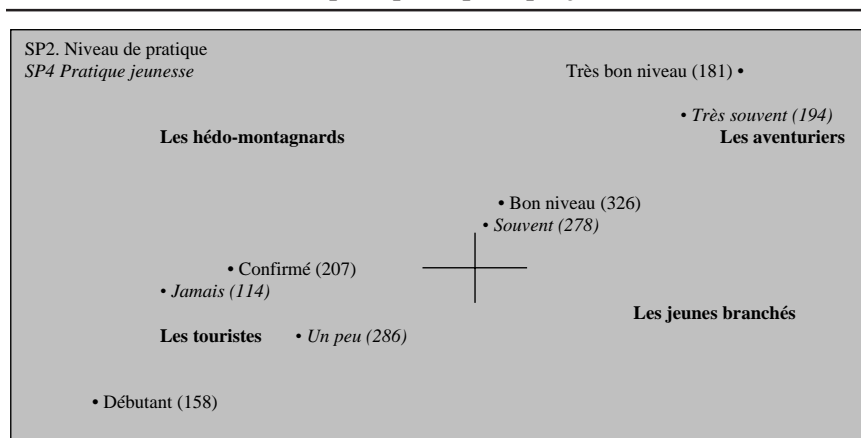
SP2. Niveau de pratique
*SP4 Pratique jeunesse*

Très bon niveau (181) •

• *Très souvent (194)*

**Les hédo-montagnards**

**Les aventuriers**

• Bon niveau (326)

• *Souvent (278)*

• Confirmé (207)

• *Jamais (114)*

**Les jeunes branchés**

**Les touristes** • *Un peu (286)*

• Débutant (158)